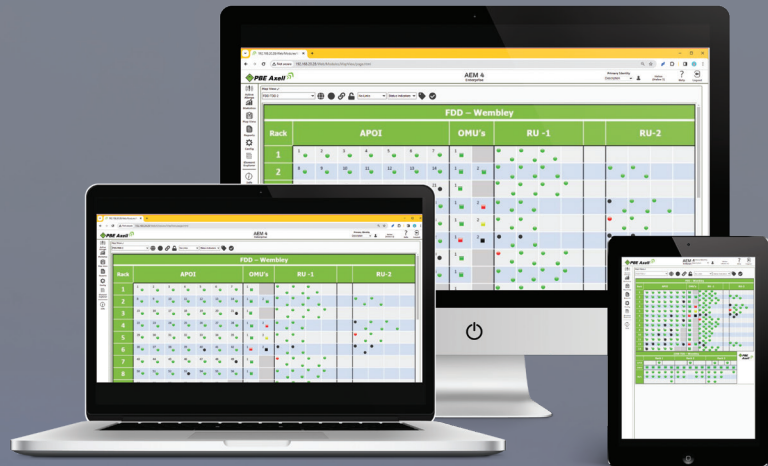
PBE Axell

AEM 4
Enterprise

FDD – Wembley

| Rack | APOI | OMU's | RU -1 | RU-2 |
|---|---|---|---|---|
| 1 | | | | |
| 2 | | | | |

PBE Axell

AEM 4

FDD – Wembley

| Rack | APOI | OMU's | RU -1 | RU-2 |
|---|---|---|---|---|
| 1 | | | | |
| 2 | | | | |
| 3 | | | | |
| 4 | | | | |
| 5 | | | | |
| 6 | | | | |
| 7 | | | | |
| 8 | | | | |

PBE Axell

AEM 4

PBE Axell